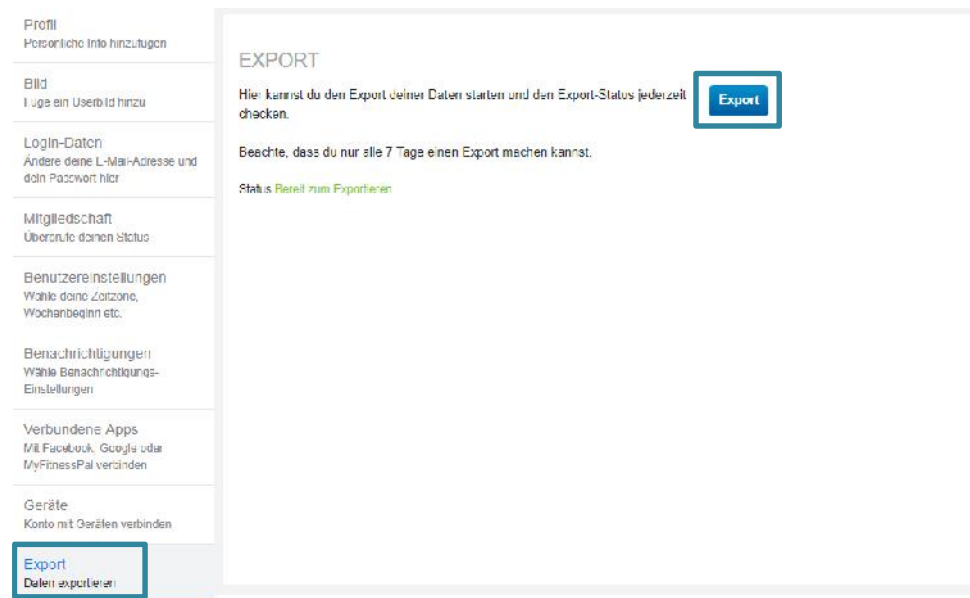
Profil
Persönliche Info hinzufügen

Bild
Füge ein Userbild hinzu

Login-Daten
Ändere deine E-Mail-Adresse und dein Passwort hier

Mitgliedschaft
Überprüfe deinen Status

Benutzereinstellungen
Wähle deine Zeitzone, Wochenbeginn etc.

Benachrichtigungen
Wähle Benachrichtigungs-Einstellungen

Verbundene Apps
Mit Facebook, Google oder MyFitnessPal verbinden

Geräte
Konto mit Geräten verbinden

Export
Daten exportieren

EXPORT

Hier kannst du den Export deiner Daten starten und den Export-Status jederzeit checken.

Export

Beachte, dass du nur alle 7 Tage einen Export machen kannst.

Status Bereit zum Exportieren